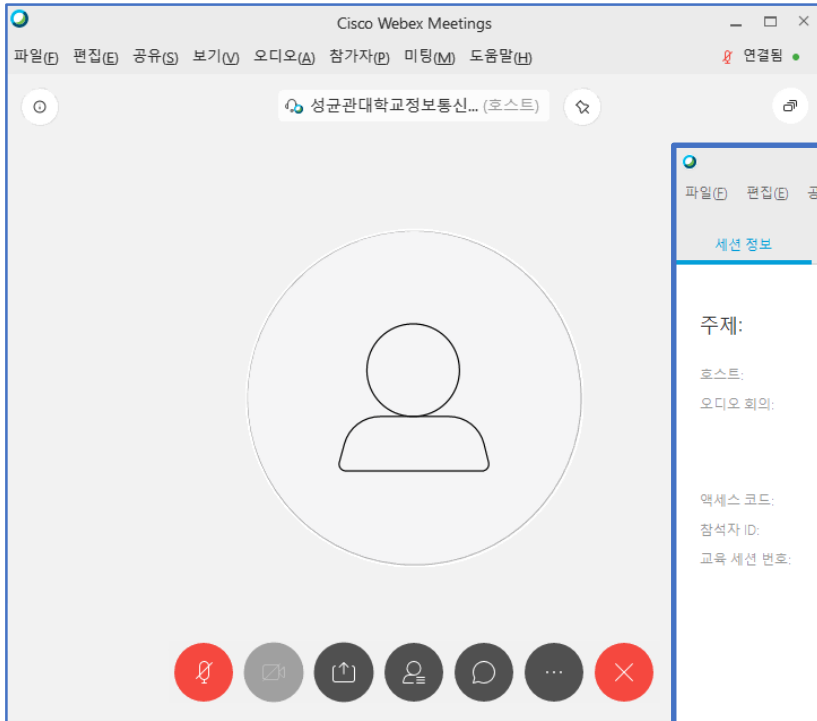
Cisco Webex Meetings

파일(F) 편집(E) 공유(S) 보기(V) 오디오(A) 참가자(P) 미팅(M) 도움말(H)

연결됨

성균관대학교정보통신... (호스트)

파일(F) 편집(E) 공

세션 정보

주제:

호스트:

오디오 회의:

액세스 코드:

참석자 ID:

교육 세션 번호: